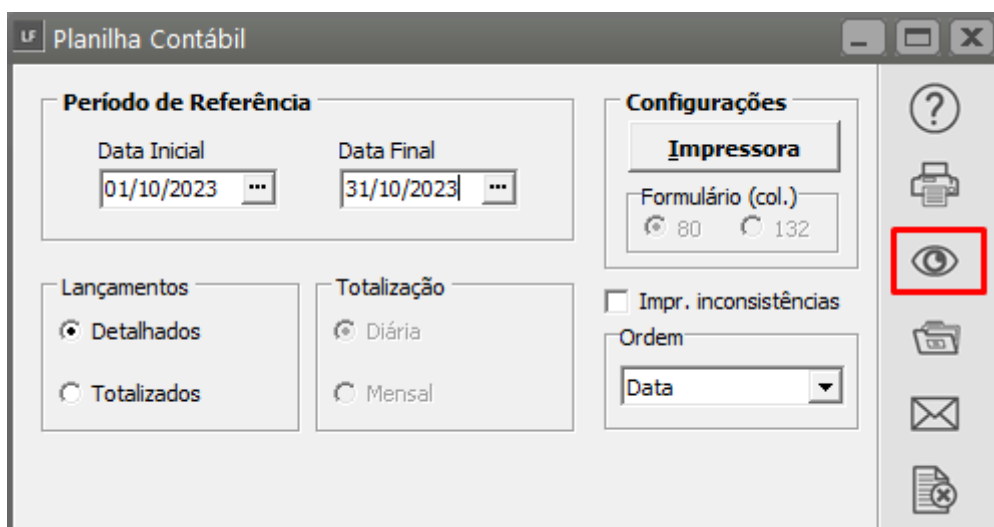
LF Planilha Contábil

Período de Referência
Data Inicial
01/10/2023
Data Final
31/10/2023

Configurações
Impressora
Formulário (col.)
80
132

Lançamentos
Detalhados
Totalizados

Totalização
Diária
Mensal

Impr. inconsistências
Ordem
Data